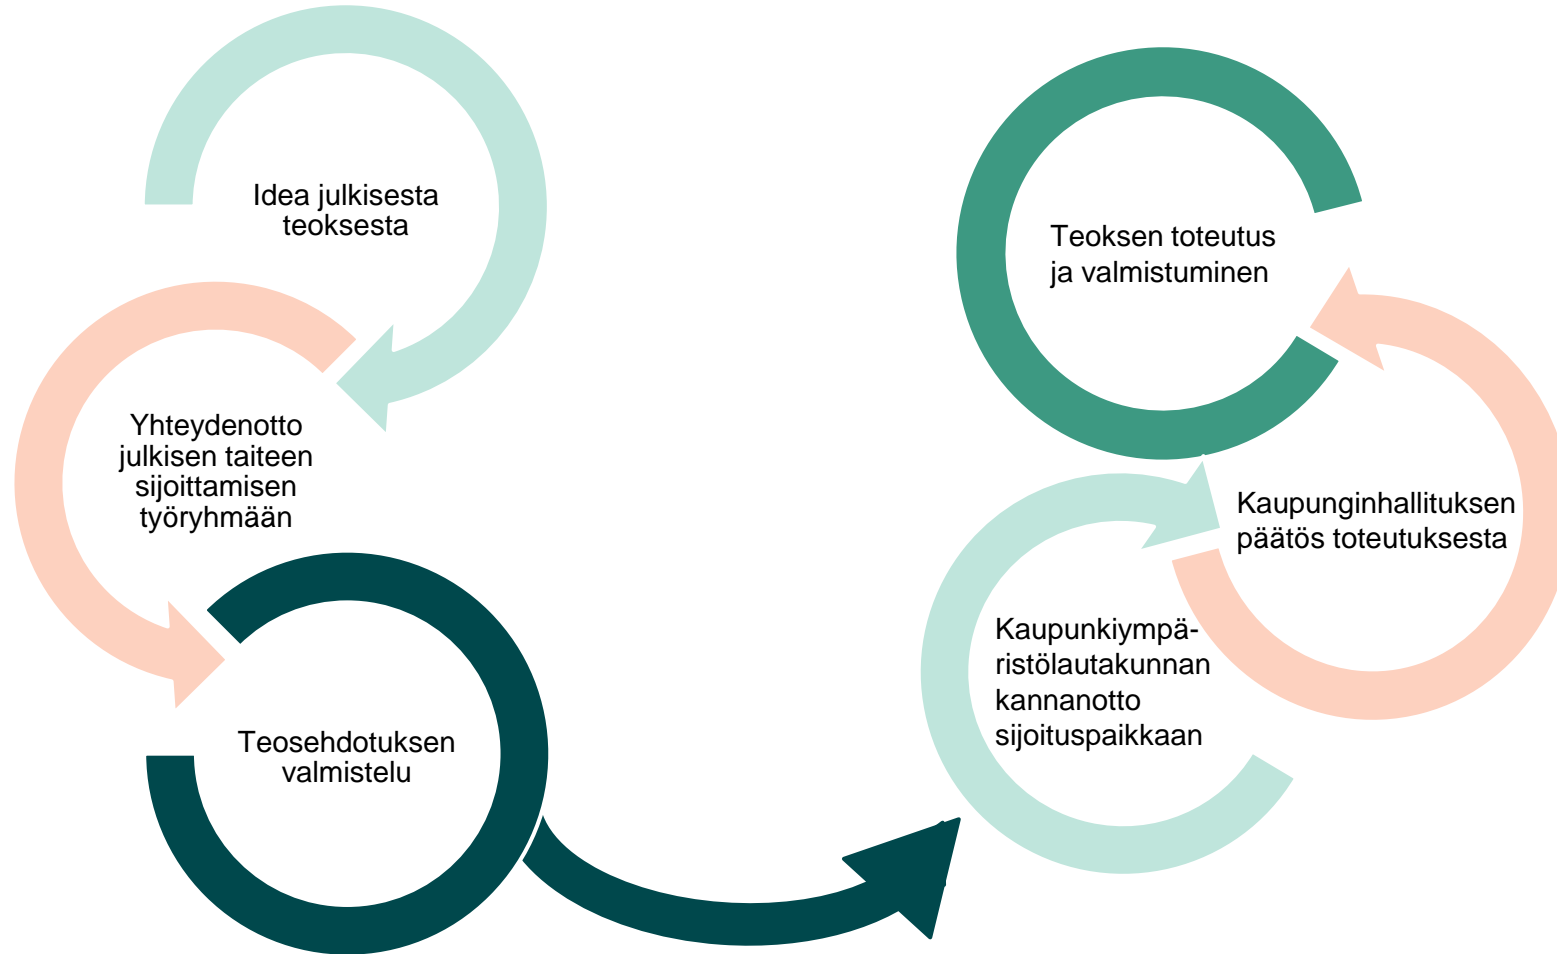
Idea julkisesta teoksesta

Yhteydenotto julkisen taiteen sijoittamisen työryhmään

Teosehdotuksen valmistelu

Kaupunkiympäristölautakunnan kannanotto sijoituspaikkaan

Kaupunginhallituksen päätös toteutuksesta

Teoksen toteutus ja valmistuminen